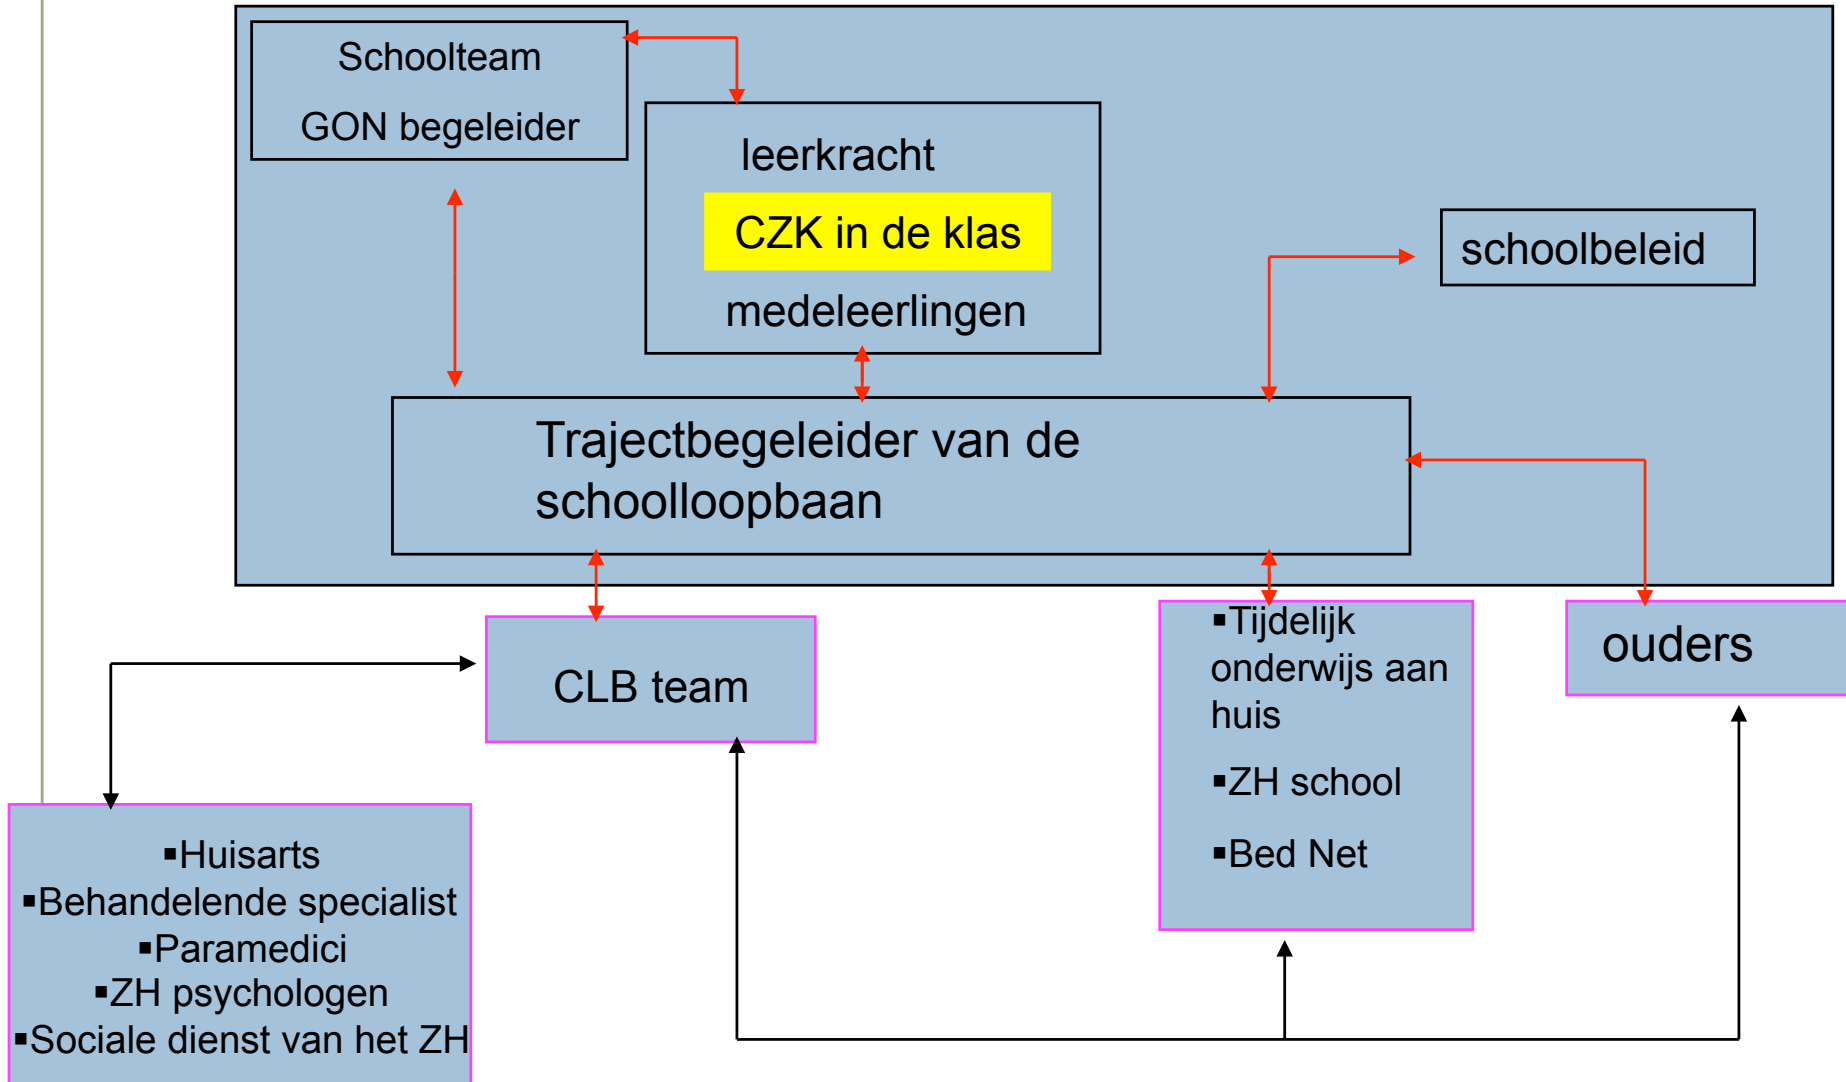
Schoolteam

GON begeleider

leerkracht

CZK in de klas

medeleerlingen

schoolbeleid

Trajectbegeleider van de schoolloopbaan

CLB team

▪Tijdelijk onderwijs aan huis

▪ZH school

▪Bed Net

ouders

▪Huisarts
▪Behandelende specialist
▪Paramedici
▪ZH psychologen
▪Sociale dienst van het ZH